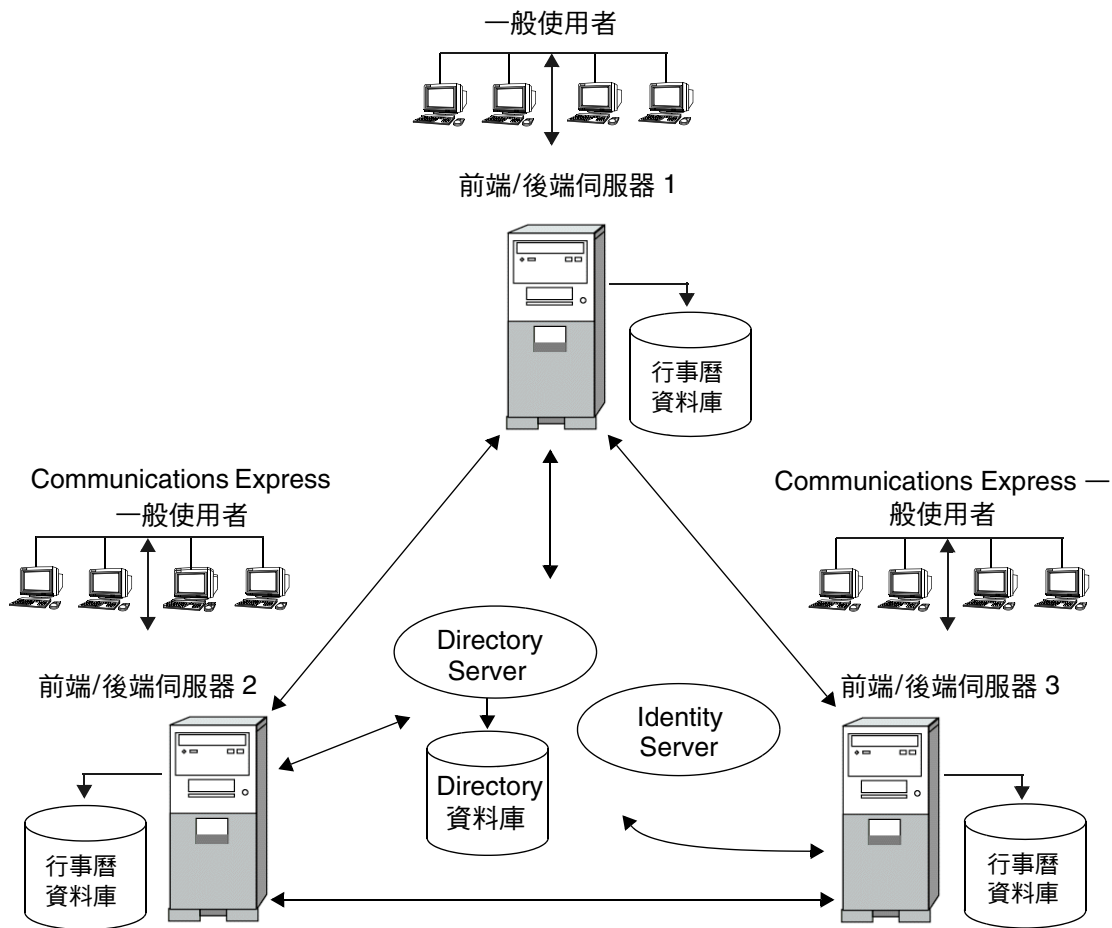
一般使用者

前端/後端伺服器 1

行事曆
資料庫

Communications Express
一般使用者

Communications Express 一
般使用者

Directory
Server

前端/後端伺服器 2

Identity
Server

前端/後端伺服器 3

Directory
資料庫

行事曆
資料庫

行事曆
資料庫